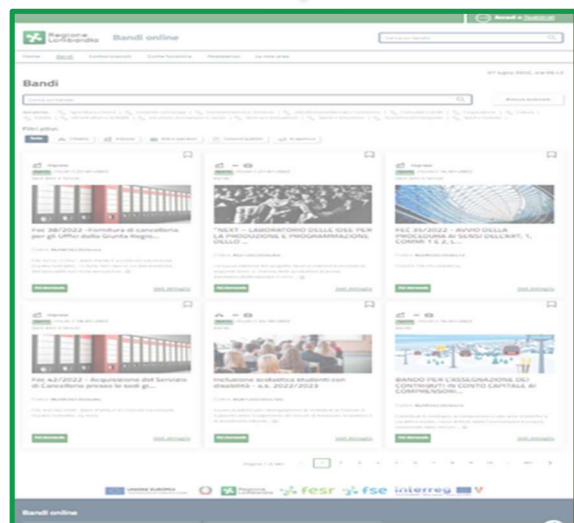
Accedi a Bandi online

Regione Lombardia

Bandi online

Cerca un bando

Home Bandi Comunicazioni Come funziona Assistenza La mia area

Bandi

27 luglio 2022, ore 09:12

Cerca un bando

Ricerca avanzata

Filtri attivi:

Tutti

Fsc 38/2022 - Fornitura di cancelleria per gli Uffici della Giunta Regio...

Vedi dettaglio

"NEXT – LABORATORIO DELLE IDEE PER LA PRODUZIONE E PROGRAMMAZIONE DELLO ...

Vedi dettaglio

FSC 35/2022 – AVVIO DELLA PROCEDURA AI SENSI DELL'ART. 1, COMMI 1 E 2, L...

Vedi dettaglio

Fsc 42/2022 - Acquisizione del Servizio di Cancelleria presso le sedi gi...

Vedi dettaglio

Inclusione scolastica studenti con disabilità – a.s. 2022/2023

Vedi dettaglio

BANDO PER L'ASSEGNAZIONE DEI CONTRIBUTI IN CONTO CAPITALE AI COMPRENSORI...

Vedi dettaglio

UNIONE EUROPEA Regione Lombardia fesr fse interreg

Bandi online